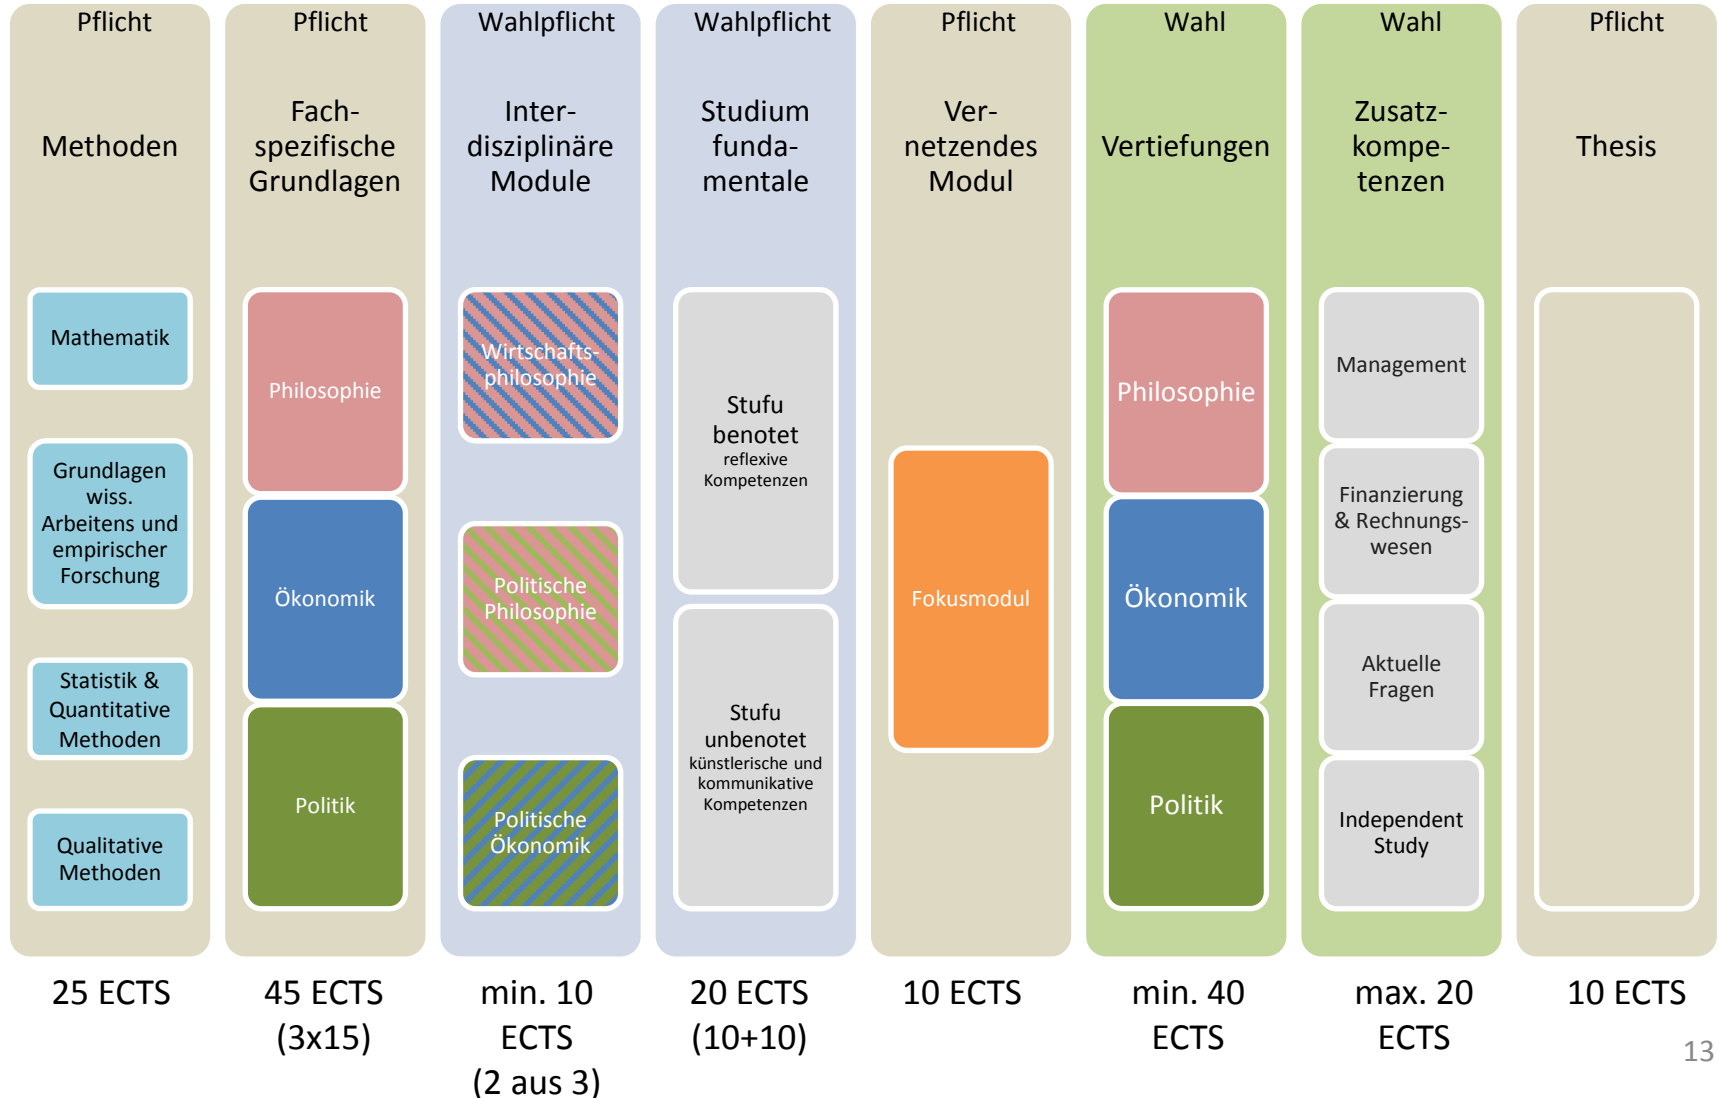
Pflicht

Methoden

Mathematik

Grundlagen wiss. Arbeitens und empirischer Forschung

Statistik & Quantitative Methoden

Qualitative Methoden

25 ECTS

Pflicht

Fachspezifische Grundlagen

Philosophie

Ökonomik

Politik

45 ECTS (3x15)

Wahlpflicht

Interdisziplinäre Module

Wirtschaftsphilosophie

Politische Philosophie

Politische Ökonomik

min. 10 ECTS (2 aus 3)

Wahlpflicht

Studium fundamentale

Stufu benotet
reflexive Kompetenzen

Stufu unbenotet
künstlerische und kommunikative Kompetenzen

20 ECTS (10+10)

Pflicht

Vernetzendes Modul

Fokusmodul

10 ECTS

Wahl

Vertiefungen

Philosophie

Ökonomik

Politik

min. 40 ECTS

Wahl

Zusatzkompetenzen

Management

Finanzierung & Rechnungswesen

Aktuelle Fragen

Independent Study

max. 20 ECTS

Pflicht

Thesis

10 ECTS

13